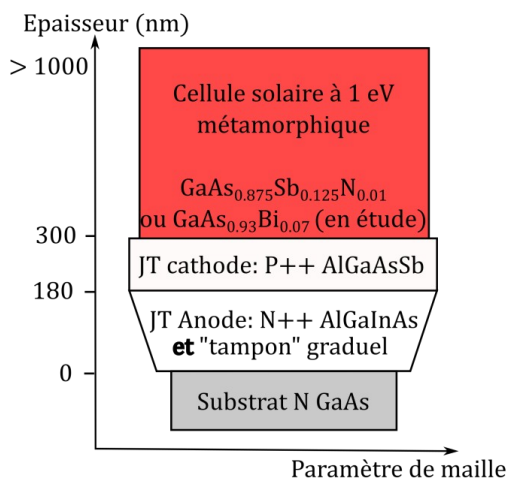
Epaisseur (nm)

> 1000

Cellule solaire à 1 eV métamorphique

$GaAs_{0.875}Sb_{0.125}N_{0.01}$ ou $GaAs_{0.93}Bi_{0.07}$ (en étude)

300

JT cathode: P++ AlGaAsSb

180

JT Anode: N++ AlGaInAs **et** "tampon" graduel

0

Substrat N GaAs

Paramètre de maille